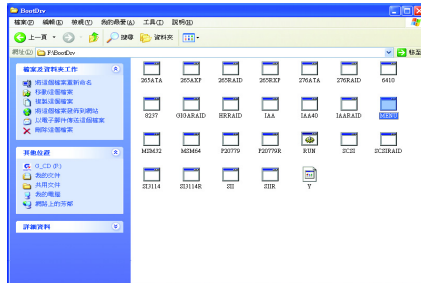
BootDrv

檔案(F) 編輯(E) 檢視(V) 我的最愛(A) 工具(T) 說明(H)

上一頁 搜尋 資料夾

網址(D) F:\BootDrv 移至

檔案及資料夾工作
將這個檔案重新命名
移動這個檔案
複製這個檔案
將這個檔案發佈到網站
以電子郵件傳送這個檔案
刪除這個檔案

其他位置
G_CD (F:)
我的文件
共用文件
我的電腦
網路上的芳鄰

詳細資料

265ATA
265AXF
265RAID
265RXF
276ATA
276RAID
6410
8237
G10ARAID
HRRAID
IAA
IAA40
IAARAID
MENU
MSM32
MSM64
P20779
P20779R
RUN
SCSI
SCSIRAID
SI3114
SI3114R
SII
SIIR
Y